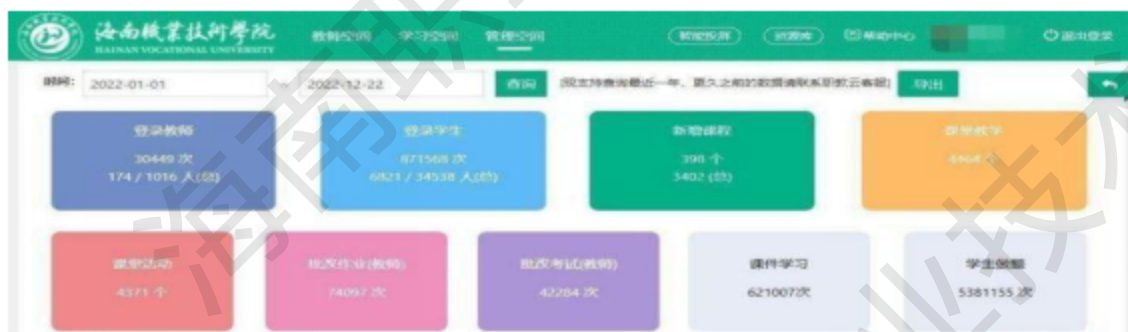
海南职业技术学院
HAINAN VOCATIONAL UNIVERSITY

教师空间 学习空间 管理空间

智能投屏 资源库 帮助中心 退出登录

时间: 2022-01-01 ~ 2022-12-22 查询 (现支持查询最近一年，更久之前的数据请联系职教云客服) 导出

登录教师
30449 次
174 / 1016 人(总)

登录学生
871568 次
6821 / 34538 人(总)

新增课程
398 个
3402 (总)

课堂教学
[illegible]

课堂活动
4371 个

批改作业(教师)
74097 次

批改考试(教师)
42284 次

课件学习
621007次

学生做题
5381155 次